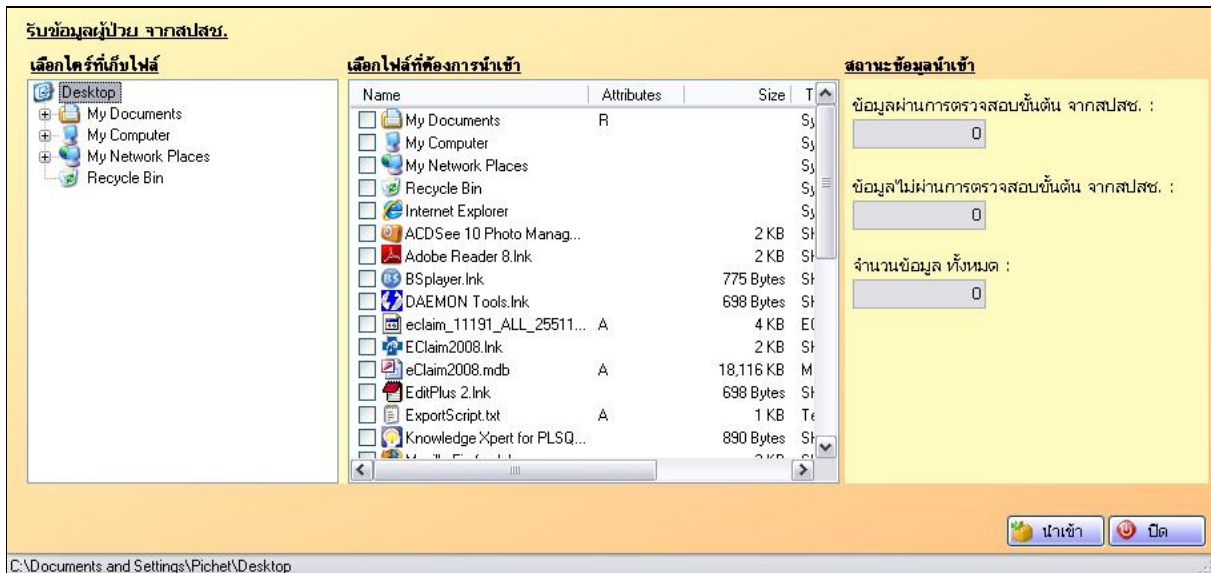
รับข้อมูลผู้ป่วย จากสปสช.

เลือกไดร์ที่เก็บไฟล์

Desktop
My Documents
My Computer
My Network Places
Recycle Bin

เลือกไฟล์ที่ต้องการนำเข้า

| Name | Attributes | Size | T |
|---|---|---|---|
| My Documents | R | | Sy |
| My Computer | | | Sy |
| My Network Places | | | Sy |
| Recycle Bin | | | Sy |
| Internet Explorer | | | Sy |
| ACDSee 10 Photo Manag... | | 2 KB | Sh |
| Adobe Reader 8.lnk | | 2 KB | Sh |
| BSplayer.lnk | | 775 Bytes | Sh |
| DAEMON Tools.lnk | | 698 Bytes | Sh |
| eclaim_11191_ALL_25511... | A | 4 KB | E( |
| EClaim2008.lnk | | 2 KB | Sh |
| eClaim2008.mdb | A | 18,116 KB | M |
| EditPlus 2.lnk | | 698 Bytes | Sh |
| ExportScript.txt | A | 1 KB | Te |
| Knowledge Xpert for PLSQ... | | 890 Bytes | Sh |
| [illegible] | | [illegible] | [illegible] |

สถานะข้อมูลนำเข้า

ข้อมูลผ่านการตรวจสอบขั้นต้น จากสปสช. :
0

ข้อมูลไม่ผ่านการตรวจสอบขั้นต้น จากสปสช. :
0

จำนวนข้อมูล ทั้งหมด :
0

นำเข้า
ปิด

C:\Documents and Settings\Pichet\Desktop